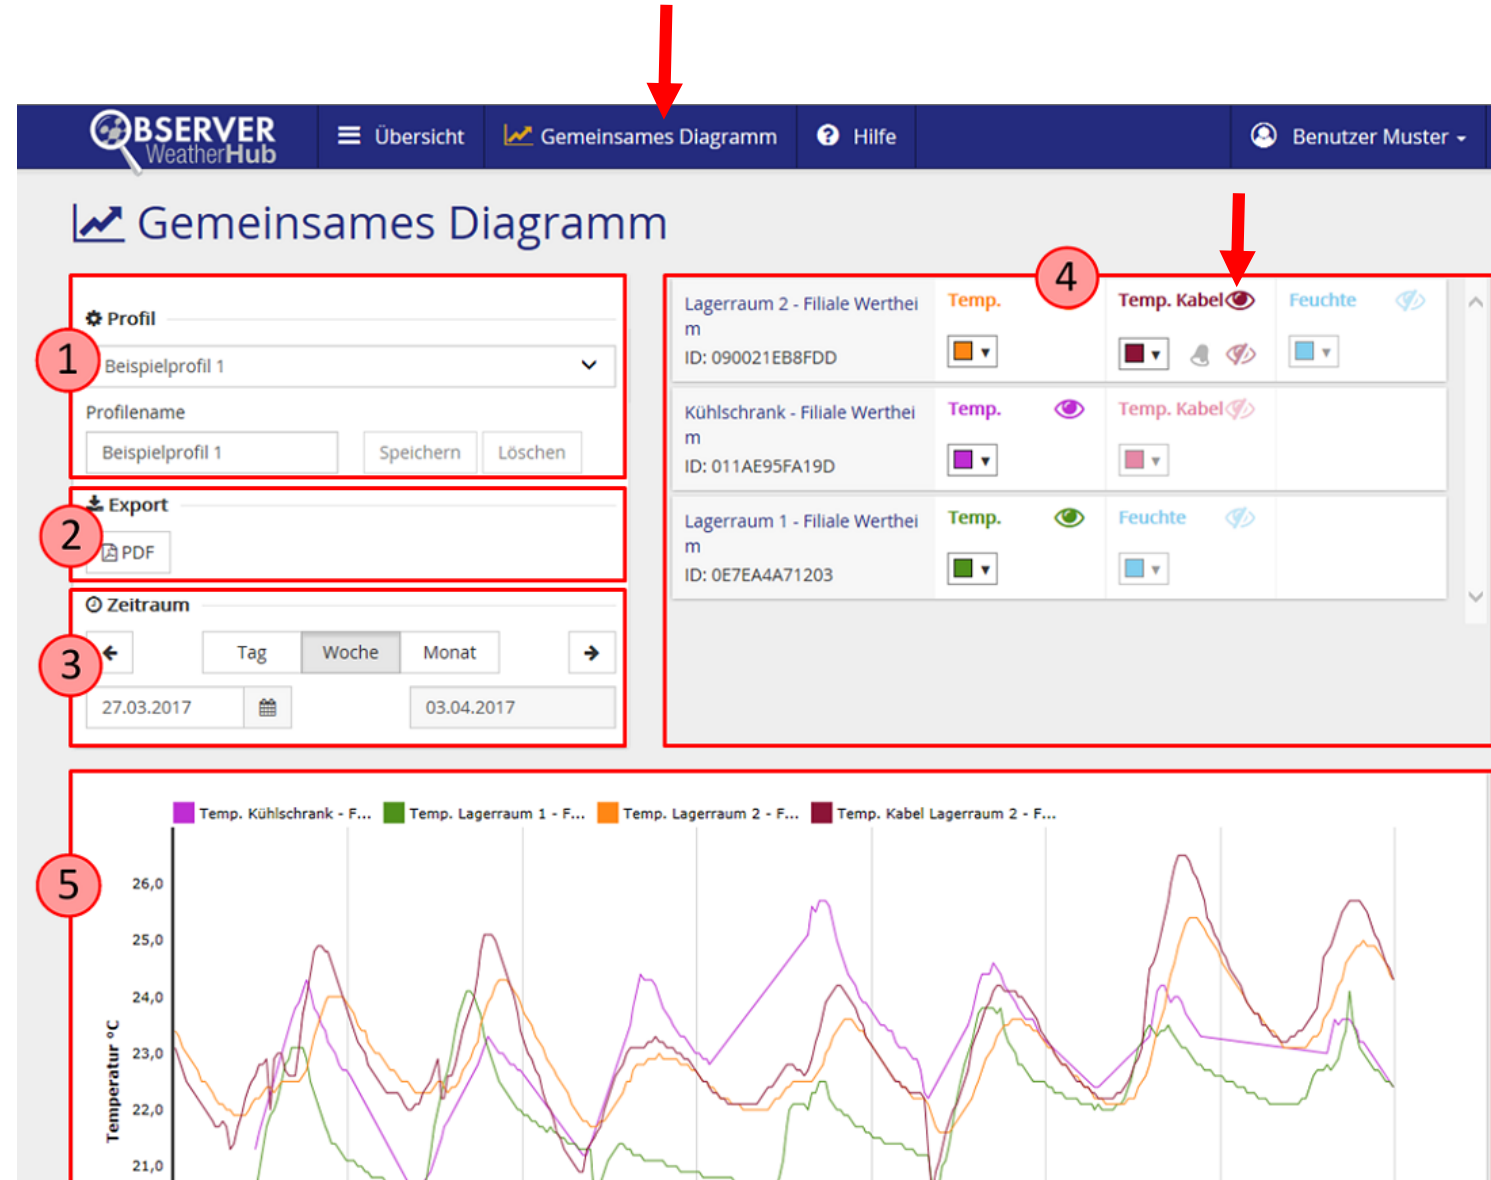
OBSERVER WeatherHub

Übersicht

Gemeinsames Diagramm

Hilfe

Benutzer Muster

Gemeinsames Diagramm

1

Profil

Beispielprofil 1

Profilename

Beispielprofil 1

Speichern

Löschen

2

Export

PDF

3

Zeitraum

Tag

Woche

Monat

27.03.2017

03.04.2017

4

Lagerraum 2 - Filiale Wertheim
ID: 090021EB8FDD

Temp.

Temp. Kabel

Feuchte

Kühlschrank - Filiale Wertheim
ID: 011AE95FA19D

Temp.

Temp. Kabel

Lagerraum 1 - Filiale Wertheim
ID: 0E7EA4A71203

Temp.

Feuchte

5

Temp. Kühlschrank - F...

Temp. Lagerraum 1 - F...

Temp. Lagerraum 2 - F...

Temp. Kabel Lagerraum 2 - F...

Temperatur °C

26,0

25,0

24,0

23,0

22,0

21,0